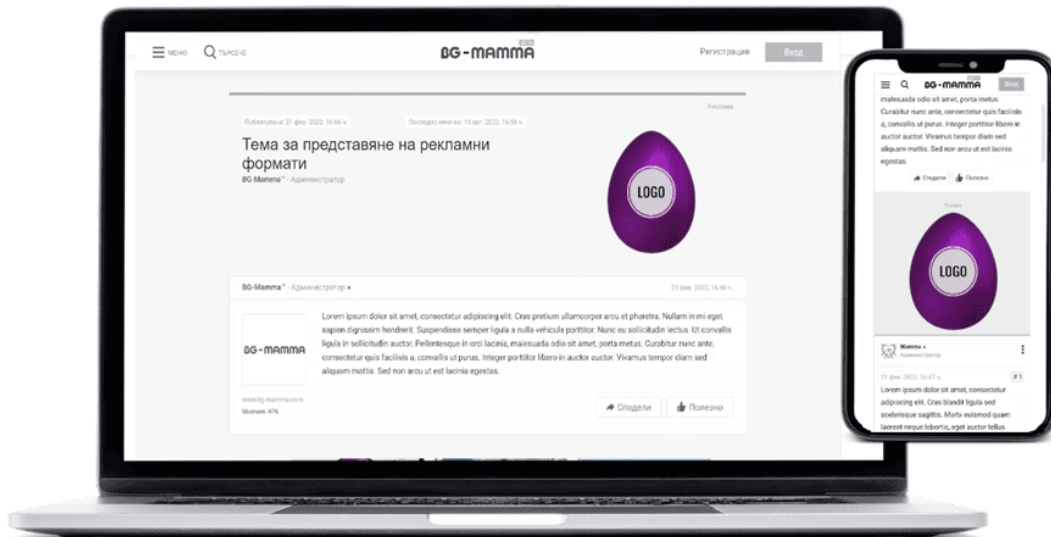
МЕНЮ ТЪРСЕНЕ BG-MAMMA Регистрация Вход

Реклама

Публикувано: 21 фев. 2022, 16:46 ч. Последно немено: 15 авг. 2022, 16:59 ч.

Тема за представяне на рекламни формати

BG-Mamma™ - Администратор

LOGO

BG-Mamma™ - Администратор ● 21 фев. 2022, 16:46 ч.

BG-MAMMA

www.bg-mamma.com
Мнения: 476

Lorem ipsum dolor sit amet, consectetur adipiscing elit. Cras pretium ullamcorper arcu et pharetra. Nullam in mi eget sapien dignissim hendrerit. Suspendisse semper ligula a nulla vehicula porttitor. Nunc eu sollicitudin lectus. Ut convallis ligula in sollicitudin auctor. Pellentesque in orci lacinia, malesuada odio sit amet, porta metus. Curabitur nunc ante, consectetur quis facilisis a, convallis ut purus. Integer porttitor libero in auctor auctor. Vivamus tempor diam sed aliquam mattis. Sed non arcu ut est lacinia egestas.

Сподели Полезно

BG-MAMMA Вход

malesuada odio sit amet, porta metus. Curabitur nunc ante, consectetur quis facilisis a, convallis ut purus. Integer porttitor libero in auctor auctor. Vivamus tempor diam sed aliquam mattis. Sed non arcu ut est lacinia egestas.

Сподели Полезно

Реклама

LOGO

Mamma ●
Администратор

21 фев. 2022, 16:47 ч. #1

Lorem ipsum dolor sit amet, consectetur adipiscing elit. Cras blandit ligula sed scelerisque sagittis. Morbi euismod quam laoreet neque lobortis, eget auctor tellus